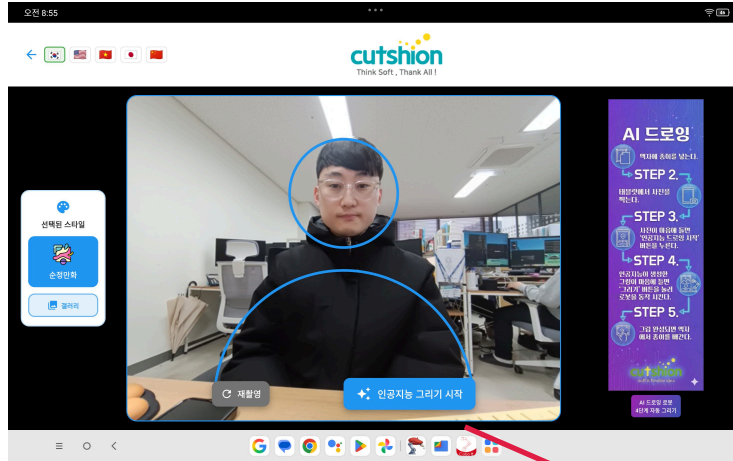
오전 8:55

cutshion
Think Soft , Thank All !

선택된 스타일
순정만화
갤러리

재촬영
인공지능 그리기 시작

AI 드로잉
액자에 종이를 넣는다.
STEP 2.
태블릿에서 사진을 찍는다.
STEP 3.
사진이 마음에 들면 '인공지능 드로잉 시작' 버튼을 누른다.
STEP 4.
인공지능이 생성한 그림이 마음에 들면 '그리기' 버튼을 눌러 로봇을 동작 시킨다.
STEP 5.
그림 완성되면 액자에서 종이를 빼낸다.
cutshion

AI 드로잉 로봇
4단계 자동 그리기